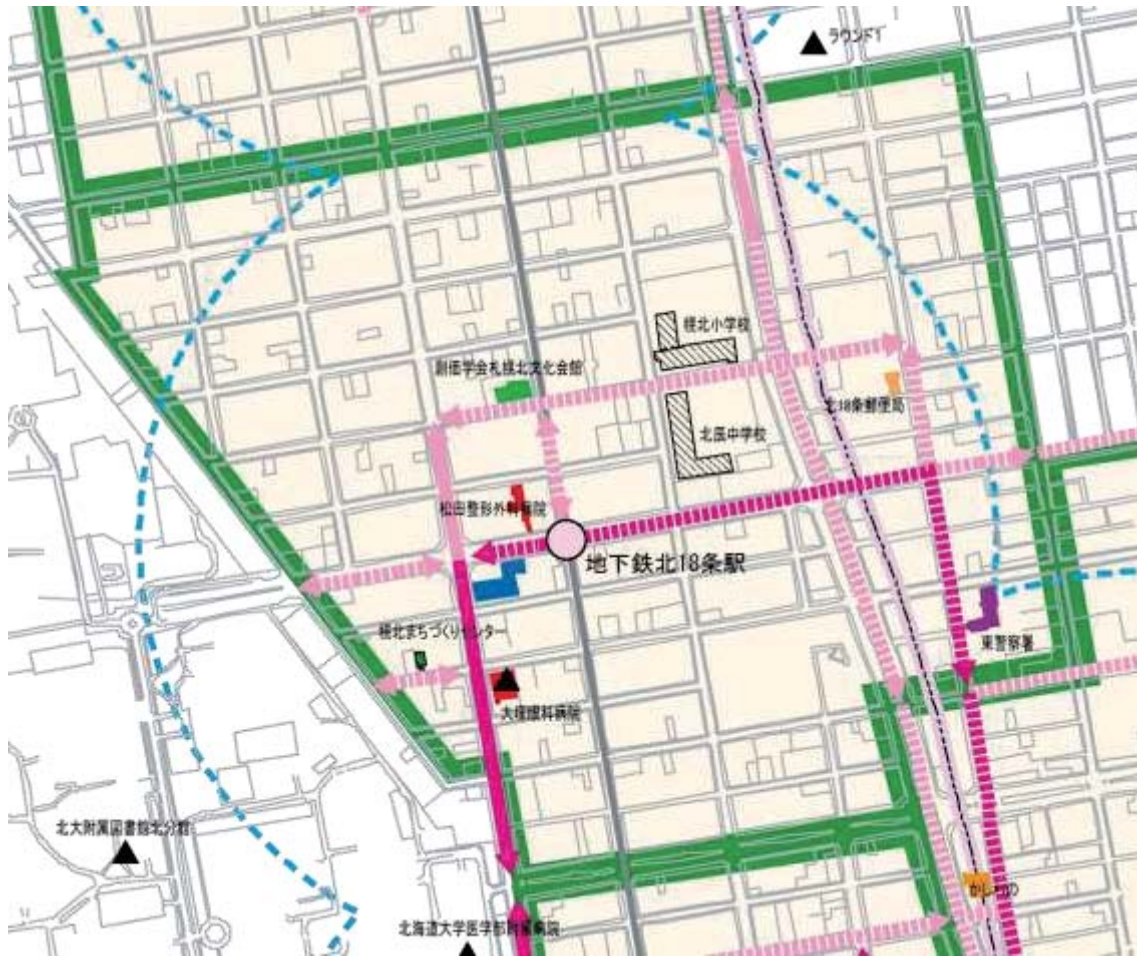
ラウンドワン

桜北小学校

創価学会札幌北文化会館

北18条郵便局

北辰中学校

松田整形外科病院

地下鉄北18条駅

桜北まちづくりセンター

東警察署

大塚眼科病院

北大附属図書館北分館

北海道大学医学部附属病院

かしわの